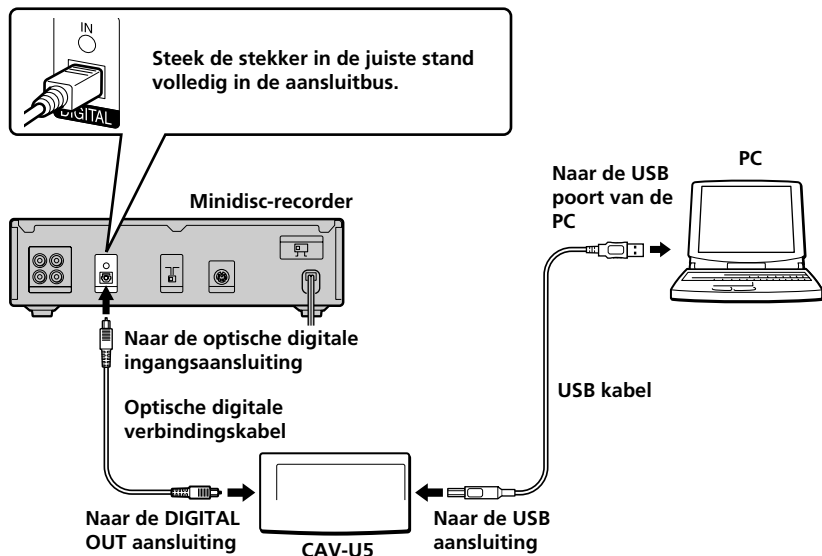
IN

DIGITAL

Steek de stekker in de juiste stand volledig in de aansluitbus.

Minidisc-recorder

Naar de USB poort van de PC

PC

Naar de optische digitale ingangsaansluiting

USB kabel

Optische digitale verbindingskabel

Naar de DIGITAL OUT aansluiting

CAV-U5

Naar de USB aansluiting